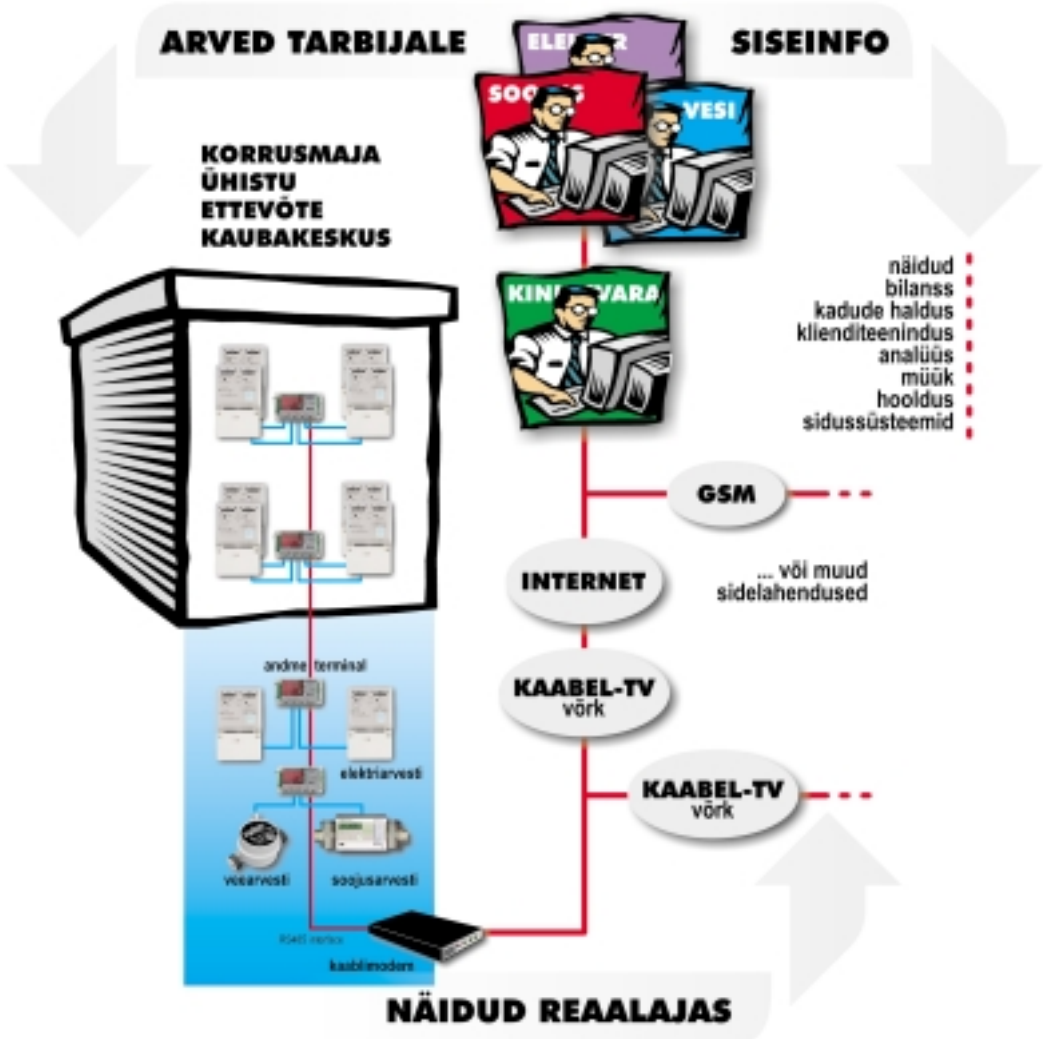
ARVED TARBIJALE

SISEINFO

ELE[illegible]R

SOO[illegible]S

VESI

KORRUSMAJA
ÜHISTU
ETTEVÕTE
KAUBAKESKUS

KIN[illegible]VARA

näidud
bilanss
kadude haldus
klienditeenindus
analüüs
müük
hooldus
sidussüsteemid

GSM

INTERNET

... või muud
sidelahendused

andme terminal

KAABEL-TV
võrk

elektriarvesti

KAABEL-TV
võrk

veearvesti

soojusarvesti

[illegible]

kaablimodem

NÄIDUD REAALAJAS